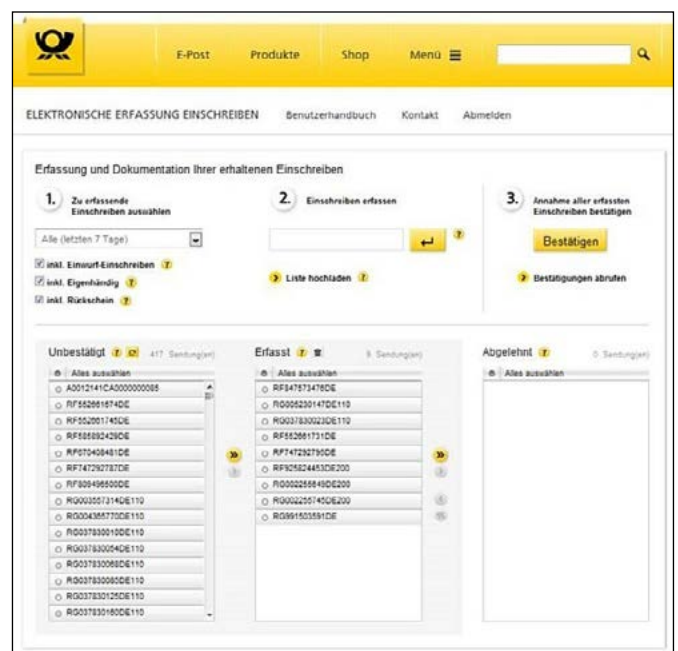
E-Post Produkte Shop Menü

ELEKTRONISCHE ERFASSUNG EINSCHREIBEN Benutzerhandbuch Kontakt Abmelden

Erfassung und Dokumentation Ihrer erhaltenen Einschreiben

1. Zu erfassende Einschreiben auswählen

Alle (letzten 7 Tage)

inkl. Einwurf-Einschreiben

inkl. Eigenhändig

inkl. Rückschein

2. Einschreiben erfassen

Liste hochladen

3. Annahme aller erfassten Einschreiben bestätigen

Bestätigen

Bestätigungen abrufen

Unbestätigt 417 Sendung(en)

Alles auswählen

A0012141CA0000000085
RF552661674DE
RF552661745DE
RF585892429DE
RF670408481DE
RF747292787DE
RF809496500DE
RG003557314DE110
RG004355770DE110
RG037830010DE110
RG037830054DE110
RG037830068DE110
RG037830085DE110
RG037830125DE110
RG037830160DE110

Erfasst 9 Sendung(en)

Alles auswählen

RF847573476DE
RG005230147DE110
RG037830023DE110
RF552661731DE
RF747292790DE
RF925824453DE200
RG002255849DE200
RG002255745DE200
RG991503591DE

Abgelehnt 0 Sendung(en)

Alles auswählen